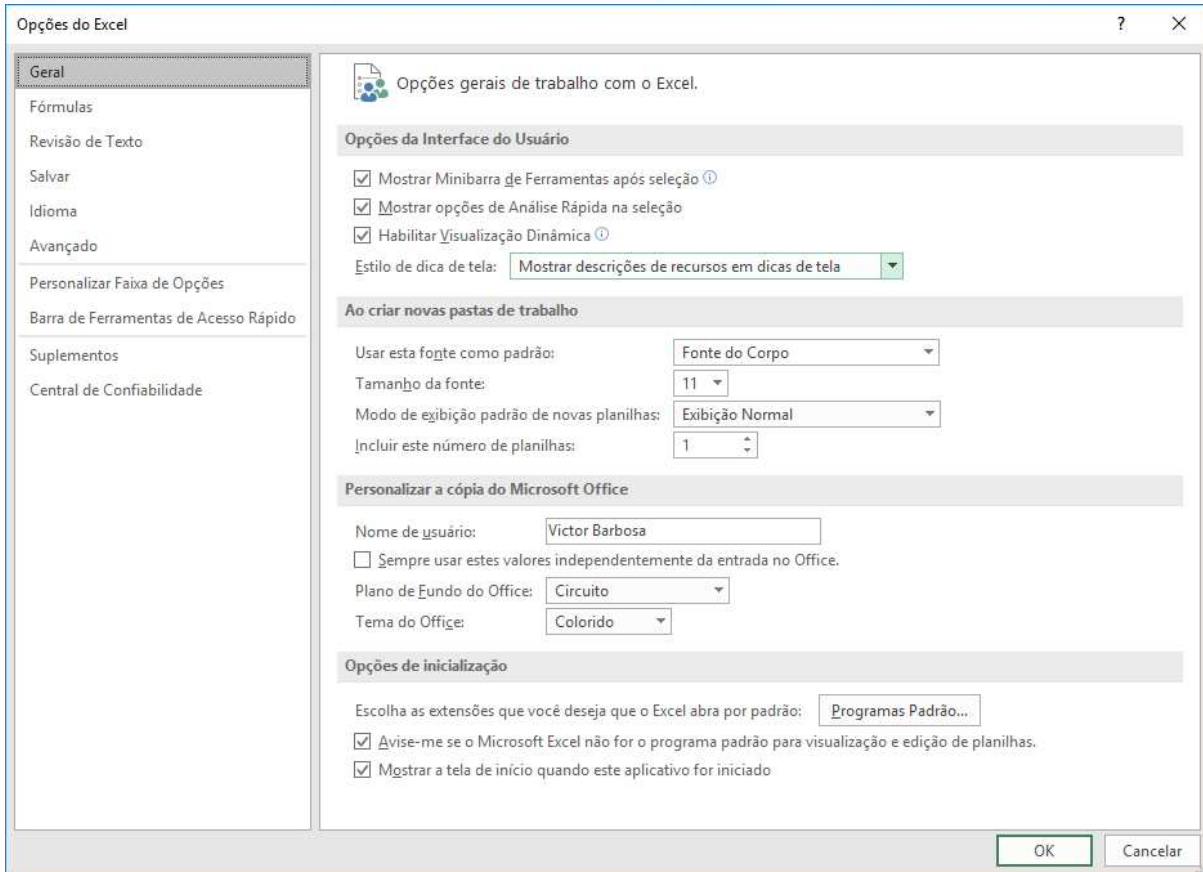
Opções do Excel

?

X

Geral

Fórmulas

Revisão de Texto

Salvar

Idioma

Avançado

Personalizar Faixa de Opções

Barra de Ferramentas de Acesso Rápido

Suplementos

Central de Confiabilidade

Opções gerais de trabalho com o Excel.

Opções da Interface do Usuário

☑ Mostrar Minibarra de Ferramentas após seleção ⓘ

☑ Mostrar opções de Análise Rápida na seleção

☑ Habilitar Visualização Dinâmica ⓘ

Estilo de dica de tela: Mostrar descrições de recursos em dicas de tela

Ao criar novas pastas de trabalho

Usar esta fonte como padrão: Fonte do Corpo

Tamanho da fonte: 11

Modo de exibição padrão de novas planilhas: Exibição Normal

Incluir este número de planilhas: 1

Personalizar a cópia do Microsoft Office

Nome de usuário: Victor Barbosa

☐ Sempre usar estes valores independentemente da entrada no Office.

Plano de Fundo do Office: Circuito

Tema do Office: Colorido

Opções de inicialização

Escolha as extensões que você deseja que o Excel abra por padrão: Programas Padrão...

☑ Avise-me se o Microsoft Excel não for o programa padrão para visualização e edição de planilhas.

☑ Mostrar a tela de início quando este aplicativo for iniciado

OK

Cancelar